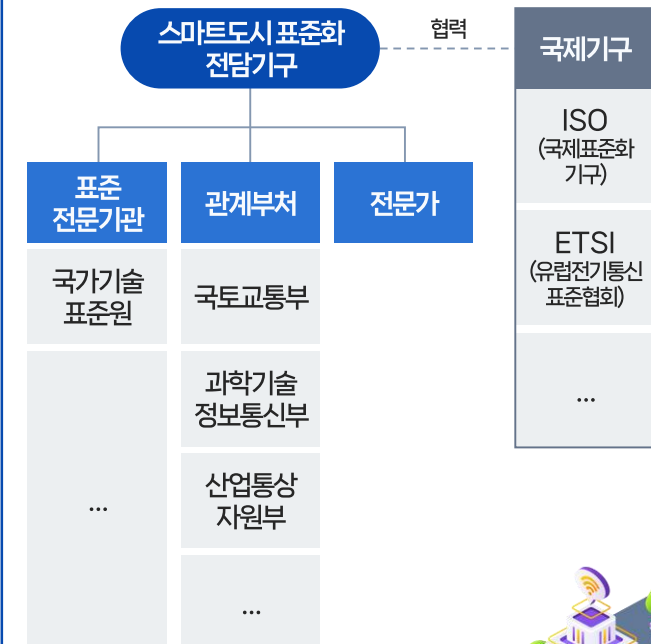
스마트도시 표준화 전담기구

협력

국제기구

ISO
(국제표준화 기구)

ETSI
(유럽전기통신 표준협회)

...

표준 전문기관

국가기술 표준원

...

관계부처

국토교통부

과학기술 정보통신부

산업통상 자원부

...

전문가